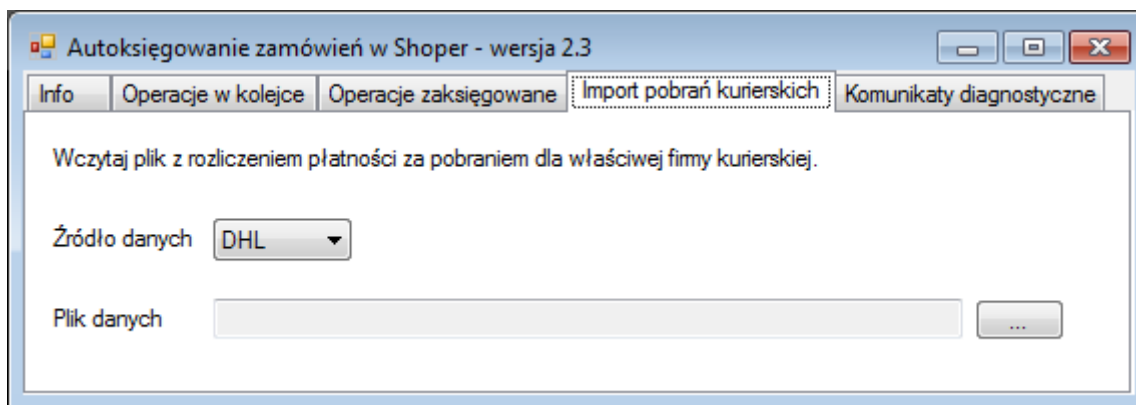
Autoksięgowanie zamówień w Shoper - wersja 2.3

Info | Operacje w kolejce | Operacje zaksięgowane | Import pobrań kurierskich | Komunikaty diagnostyczne

Wczytaj plik z rozliczeniem płatności za pobraniem dla właściwej firmy kurierskiej.

Źródło danych DHL

Plik danych ...